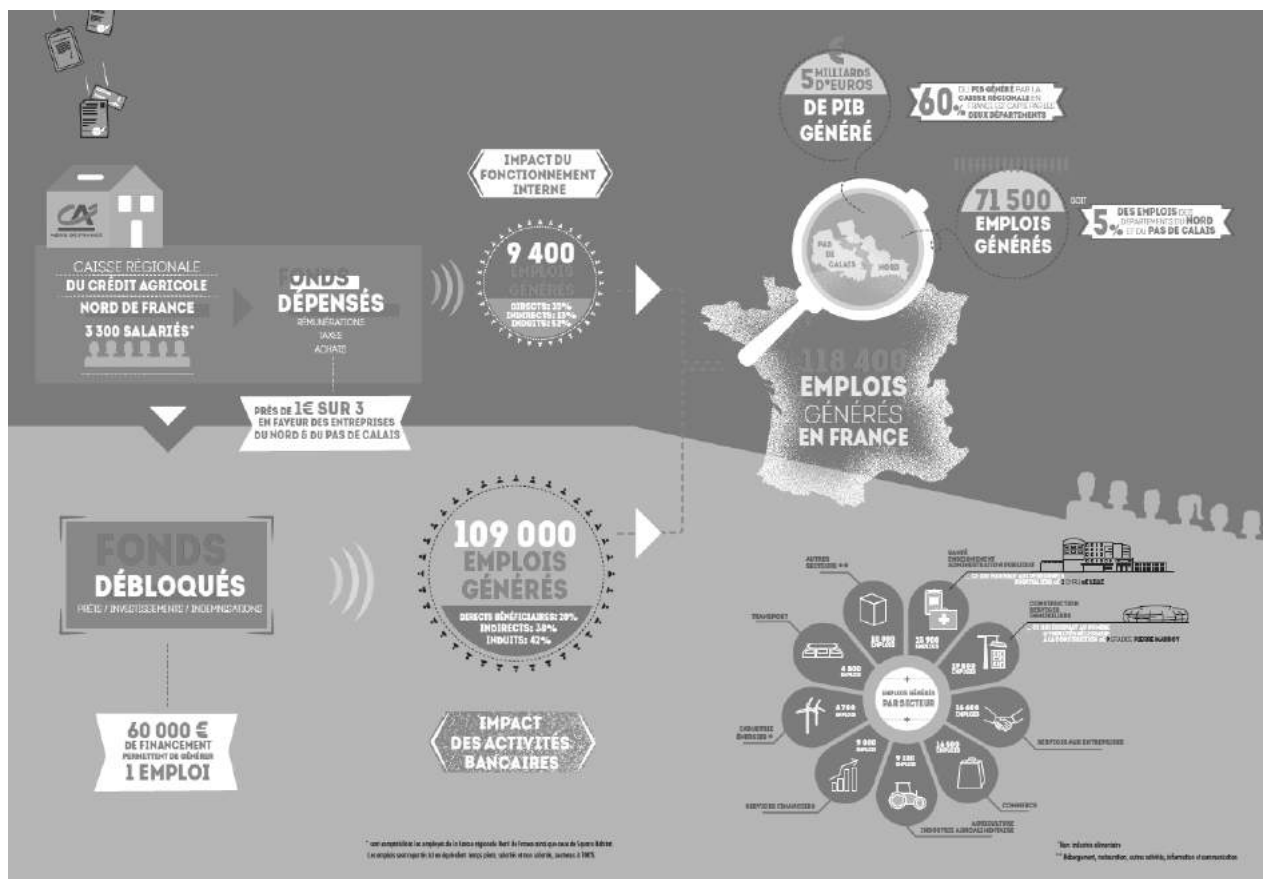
CAISSE RÉGIONALE
DU CRÉDIT AGRICOLE
NORD DE FRANCE
3 300 SALARIÉS*

FONDS DÉPENSÉS
RÉMUNÉRATIONS
TAXES
ACHATS

PRÈS DE 1€ SUR 3 EN FAVEUR DES ENTREPRISES DU NORD & DU PAS DE CALAIS

IMPACT DU FONCTIONNEMENT INTERNE

9 400 EMPLOIS GÉNÉRÉS
DIRECTS: 33%
INDIRECTS: 33%
INDUITS: 33%

5 MILLIARDS D'EUROS DE PIB GÉNÉRÉ

60% DU PIB GÉNÉRÉ PAR LA CAISSE RÉGIONALE EN FRANCE EST CAPTÉ PAR LES DEUX DÉPARTEMENTS

71 500 EMPLOIS GÉNÉRÉS

SOIT 5% DES EMPLOIS DES DÉPARTEMENTS DU NORD ET DU PAS DE CALAIS

PAS DE CALAIS
NORD

118 400 EMPLOIS GÉNÉRÉS EN FRANCE

FONDS DÉBLOQUÉS
PRÊTS / INVESTISSEMENTS / INDEMNISATIONS

109 000 EMPLOIS GÉNÉRÉS
DIRECTS BÉNÉFICIAIRES: 20%
INDIRECTS: 38%
INDUITS: 42%

60 000 € DE FINANCEMENT PERMETTENT DE GÉNÉRER 1 EMPLOI

IMPACT DES ACTIVITÉS BANCAIRES

AUTRES SECTEURS **
SANTÉ ENSEIGNEMENT ADMINISTRATION PUBLIQUE
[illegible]
CONSTRUCTION SERVICES IMMOBILIERS
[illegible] STADE PIERRE MAUROY
TRANSPORT
10 900 EMPLOIS
15 900 EMPLOIS
4 800 EMPLOIS
17 800 EMPLOIS
EMPLOIS GÉNÉRÉS PAR SECTEUR
4 700 EMPLOIS
16 600 EMPLOIS
SERVICES AUX ENTREPRISES
ÉNERGIE * INDUSTRIE
9 000 EMPLOIS
9 100 EMPLOIS
14 500 EMPLOIS
SERVICES FINANCIERS
COMMERCE
AGRICULTURE INDUSTRIE AGROALIMENTAIRE

* Hors industries alimentaires
** Hébergement, restauration, autres activités, information et communication

* sont comptabilisés les employés de la Caisse régionale Nord de France ainsi que ceux de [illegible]
Les emplois sont reportés ici en équivalent temps plein, salariés et non salariés, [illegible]